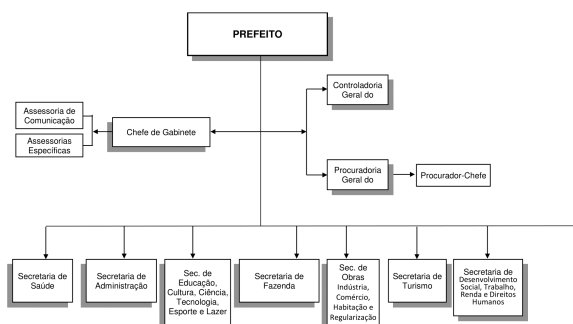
PREFEITO

Controladoria Geral do

Assessoria de Comunicação

Assessorias Específicas

Chefe de Gabinete

Procuradoria Geral do

Procurador-Chefe

Secretaria de Saúde

Secretaria de Administração

Sec. de Educação, Cultura, Ciência, Tecnologia, Esporte e Lazer

Secretaria de Fazenda

Sec. de Obras Indústria, Comércio, Habitação e Regularização

Secretaria de Turismo

Secretaria de Desenvolvimento Social, Trabalho, Renda e Direitos Humanos